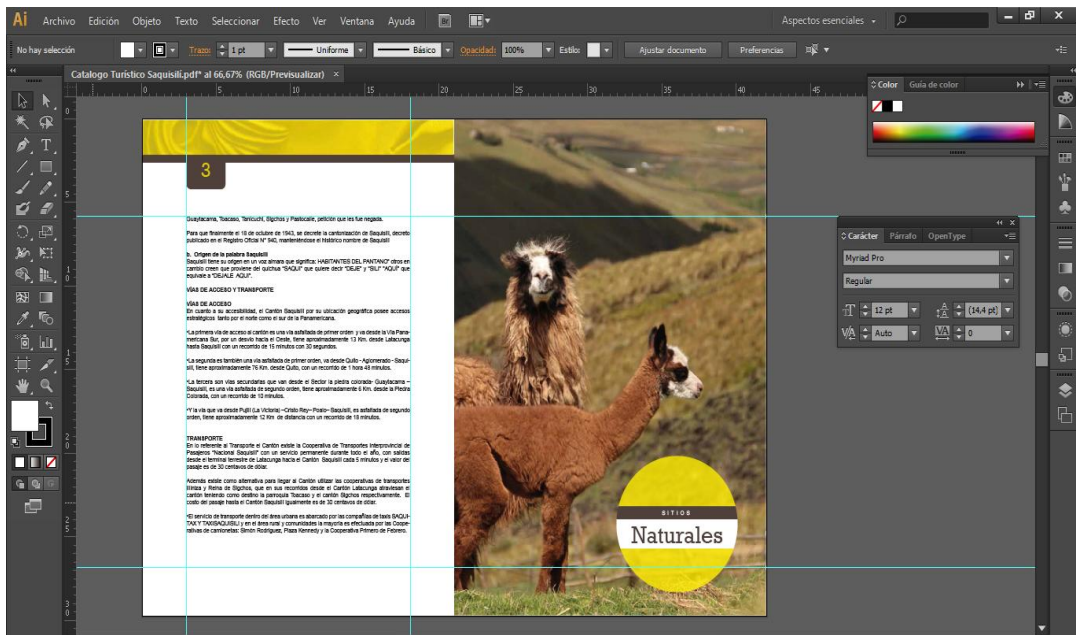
Ai Archivo Edición Objeto Texto Seleccionar Efecto Ver Ventana Ayuda Br

Aspectos esenciales

No hay selección Trazo: 1 pt Uniforme Básico Opacidad: 100% Estilo: Ajustar documento Preferencias

Catalogo Turistico Saquisili.pdf* al 66,67% (RGB/Previsualizar) ×

0 5 10 15 20 25 30 35 40 45

Color Guía de color

Carácter Párrafo OpenType

Myriad Pro

Regular

12 pt (14,4 pt)

Auto 0

3

Guaytacama, Toacaso, Tanicuchi, Sigchos y Pastocalle, petición que les fue negada.

Para que finalmente el 18 de octubre de 1943, se decrete la cantonización de Saquisilí, decreto publicado en el Registro Oficial N° 940, manteniéndose el histórico nombre de Saquisilí

b. Origen de la palabra Saquisilí
Saquisilí tiene su origen en un voz aimara que significa: HABITANTES DEL PANTANO" otros en cambio creen que proviene del quichua "SAQUI" que quiere decir "DEJE" y "SILI" "AQUÍ" que equivale a "DEJALE AQUÍ".

VÍAS DE ACCESO Y TRANSPORTE

VÍAS DE ACCESO
En cuanto a su accesibilidad, el Cantón Saquisilí por su ubicación geográfica posee accesos estratégicos tanto por el norte como el sur de la Panamericana.

•La primera vía de acceso al cantón es una vía asfaltada de primer orden y va desde la Vía Panamericana Sur, por un desvío hacia el Oeste, tiene aproximadamente 13 Km. desde Latacunga hasta Saquisilí con un recorrido de 15 minutos con 30 segundos.

•La segunda es también una vía asfaltada de primer orden, va desde Quito - Aglomerado - Saquisilí, tiene aproximadamente 76 Km. desde Quito, con un recorrido de 1 hora 48 minutos.

•La tercera son vías secundarias que van desde el Sector la piedra colorada- Guaytacama – Saquisilí, es una vía asfaltada de segundo orden, tiene aproximadamente 6 Km. desde la Piedra Colorada, con un recorrido de 10 minutos.

•Y la vía que va desde Pujilí (La Victoria) –Cristo Rey– Poalo– Saquisilí, es asfaltada de segundo orden, tiene aproximadamente 12 Km de distancia con un recorrido de 18 minutos.

TRANSPORTE
En lo referente al Transporte en el Cantón existe la Cooperativa de Transportes Interprovincial de Pasajeros "Nacional Saquisilí" con un servicio permanente durante todo el año, con salidas desde el terminal terrestre de Latacunga hacia el Cantón Saquisilí cada 5 minutos y el valor del pasaje es de 30 centavos de dólar.

Además existe como alternativa para llegar al Cantón utilizar las cooperativas de transportes Illiniza y Reina de Sigchos, que en sus recorridos desde el Cantón Latacunga atraviesan el cantón teniendo como destino la parroquia Toacaso y el cantón Sigchos respectivamente. El costo del pasaje hasta el Cantón Saquisilí igualmente es de 30 centavos de dólar.

•El servicio de transporte dentro del área urbana es abarcado por las compañías de taxis SAQUITAX Y TAXISAQUISILÍ y en el área rural y comunidades la mayoría es efectuada por las Cooperativas de camionetas: Simón Rodríguez, Plaza Kennedy y la Cooperativa Primero de Febrero.

SITIOS
Naturales